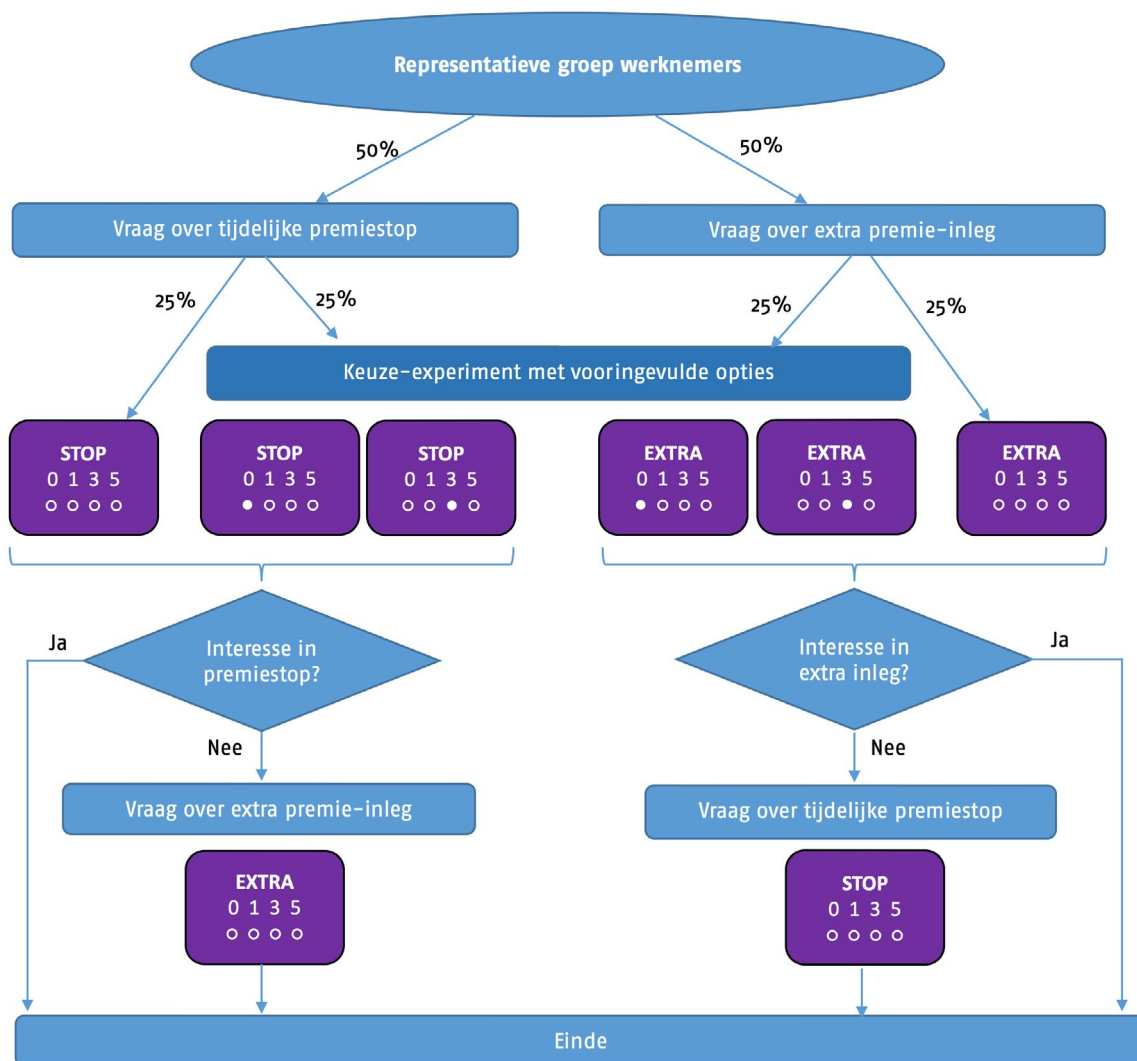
Representatieve groep werknemers

50%

50%

Vraag over tijdelijke premiestop

Vraag over extra premie-inleg

25%

25%

25%

25%

Keuze-experiment met vooringevulde opties

STOP
0 1 3 5
○ ○ ○ ○

STOP
0 1 3 5
● ○ ○ ○

STOP
0 1 3 5
○ ○ ● ○

EXTRA
0 1 3 5
● ○ ○ ○

EXTRA
0 1 3 5
○ ○ ● ○

EXTRA
0 1 3 5
○ ○ ○ ○

Ja

Interesse in premiestop?

Nee

Interesse in extra inleg?

Ja

Nee

Vraag over extra premie-inleg

Vraag over tijdelijke premiestop

EXTRA
0 1 3 5
○ ○ ○ ○

STOP
0 1 3 5
○ ○ ○ ○

Einde